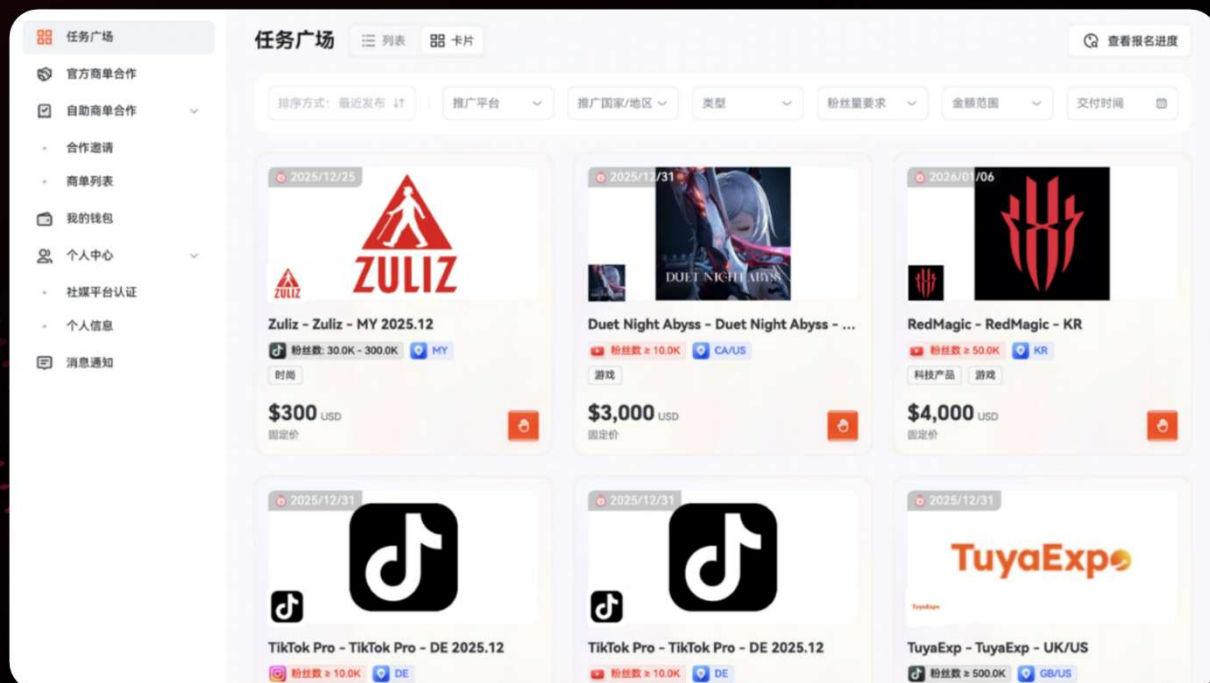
任务广场
官方商单合作
自助商单合作
合作邀请
商单列表
我的钱包
个人中心
社媒平台认证
个人信息
消息通知

任务广场 列表 卡片 查看报名进度

排序方式: 最近发布 推广平台 推广国家/地区 类型 粉丝量要求 金额范围 交付时间

2025/12/25
ZULIZ
ZULIZ
Zuliz - Zuliz - MY 2025.12
粉丝数: 30.0K - 300.0K MY
时间
$300 USD
固定价

2025/12/31
DUET NIGHT ABYSS
Duet Night Abyss - Duet Night Abyss - ...
粉丝数 ≥ 10.0K CA/US
游戏
$3,000 USD
固定价

2026/01/06
RedMagic - RedMagic - KR
粉丝数 ≥ 50.0K KR
科技产品 游戏
$4,000 USD
固定价

2025/12/31
TikTok Pro - TikTok Pro - DE 2025.12
粉丝数 ≥ 10.0K DE

2025/12/31
TikTok Pro - TikTok Pro - DE 2025.12
粉丝数 ≥ 10.0K DE

2025/12/31
TuyaExpo
TuyaExpo
TuyaExp - TuyaExp - UK/US
粉丝数 ≥ 500.0K GB/US